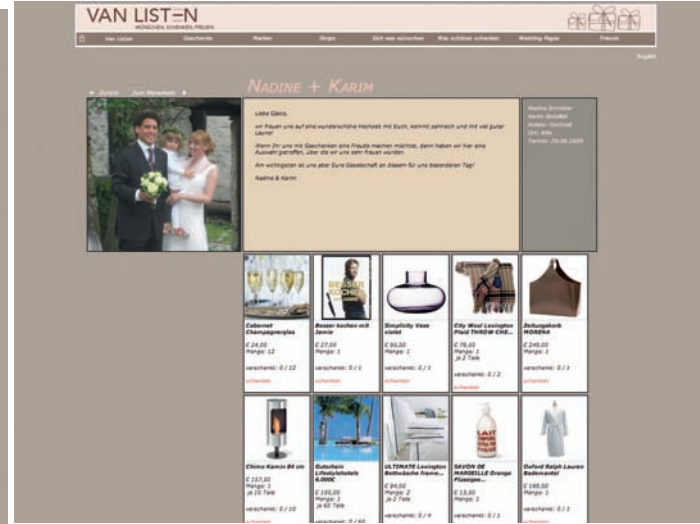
VAN LIST=N
WÜNSCHEN SCHENKEN FREUEN

Van Listen | Geschenke | Marken | Shops | Sich was wünschen | Was schönes schenken | Wedding Pages | Presse

English

◄ Zurück   Zum Warenkorb ►

NADINE + KARIM

Liebe Gäste,

wir freuen uns auf eine wunderschöne Hochzeit mit Euch, kommt zahlreich und mit viel guter Laune!

Wenn Ihr uns mit Geschenken eine Freude machen möchtet, dann haben wir hier eine Auswahl getroffen, über die wir uns sehr freuen würden.

Am wichtigsten ist uns aber Eure Gesellschaft an diesem für uns besonderen Tag!

Nadine & Karim

Nadine Schröder
Karim Nezzäbi
Anlass: Hochzeit
Ort: Köln
Termin: 29.06.2008

| Cabernet Champagnerglas<br>€ 24,00<br>Menge: 12<br>verschenkt: 0 / 12<br>schenken | Besser kochen mit Jamie<br>€ 27,00<br>Menge: 1<br>verschenkt: 0 / 1<br>schenken | Simplicity Vase violet<br>€ 90,00<br>Menge: 1<br>verschenkt: 0 / 1<br>schenken | City Wool Lexington Plaid THROW CHE...<br>€ 78,00<br>Menge: 1<br>je 2 Teile<br>verschenkt: 0 / 2<br>schenken | Zeitungskorb MORENA<br>€ 249,00<br>Menge: 1<br>verschenkt: 0 / 1<br>schenken |
|---|---|---|---|---|
| Chimo Kamin 84 cm<br>€ 157,50<br>Menge: 1<br>je 10 Teile<br>verschenkt: 0 / 10<br>schenken | Gutschein Lifestylehotels 6.000€<br>€ 100,00<br>Menge: 1<br>je 60 Teile<br>verschenkt: 0 / 60 | ULTIMATE Lexington Bettwäsche fremo...<br>€ 94,00<br>Menge: 2<br>je 2 Teile<br>verschenkt: 0 / 4 | SAVON DE MARSEILLE Orange Flüssige...<br>€ 13,00<br>Menge: 1<br>verschenkt: 0 / 1 | Oxford Ralph Lauren Bademantel<br>€ 199,00<br>Menge: 1<br>verschenkt: 0 / 1 |